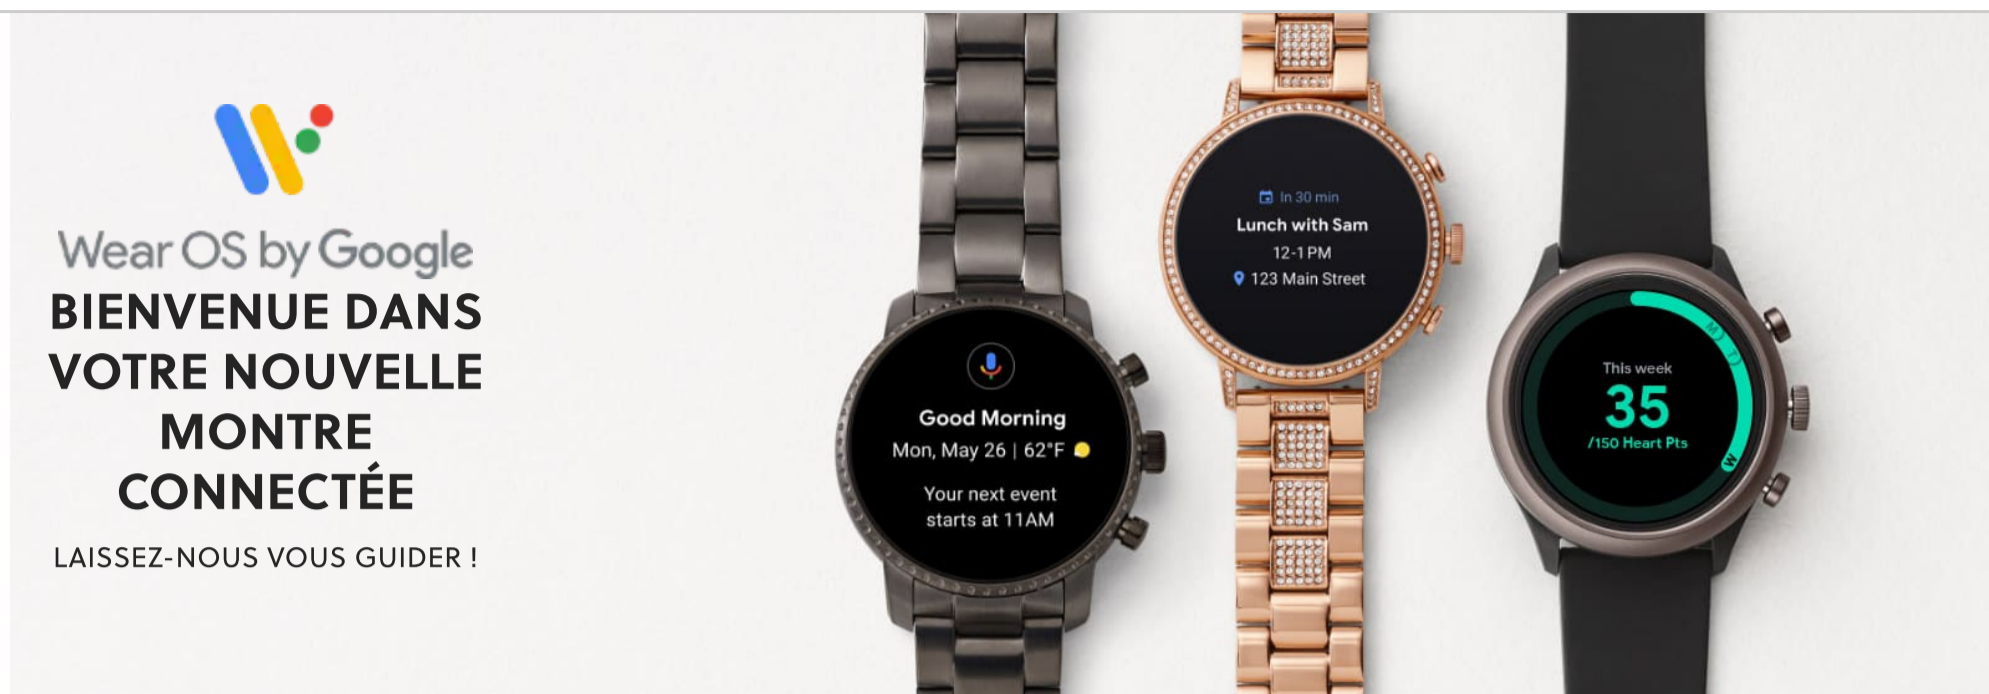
Wear OS by Google

BIENVENUE DANS VOTRE NOUVELLE MONTRE CONNECTÉE

LAISSEZ-NOUS VOUS GUIDER !

Good Morning
Mon, May 26 | 62°F

Your next event starts at 11AM

In 30 min
Lunch with Sam
12-1 PM
123 Main Street

This week
35
/150 Heart Pts
M
T
W